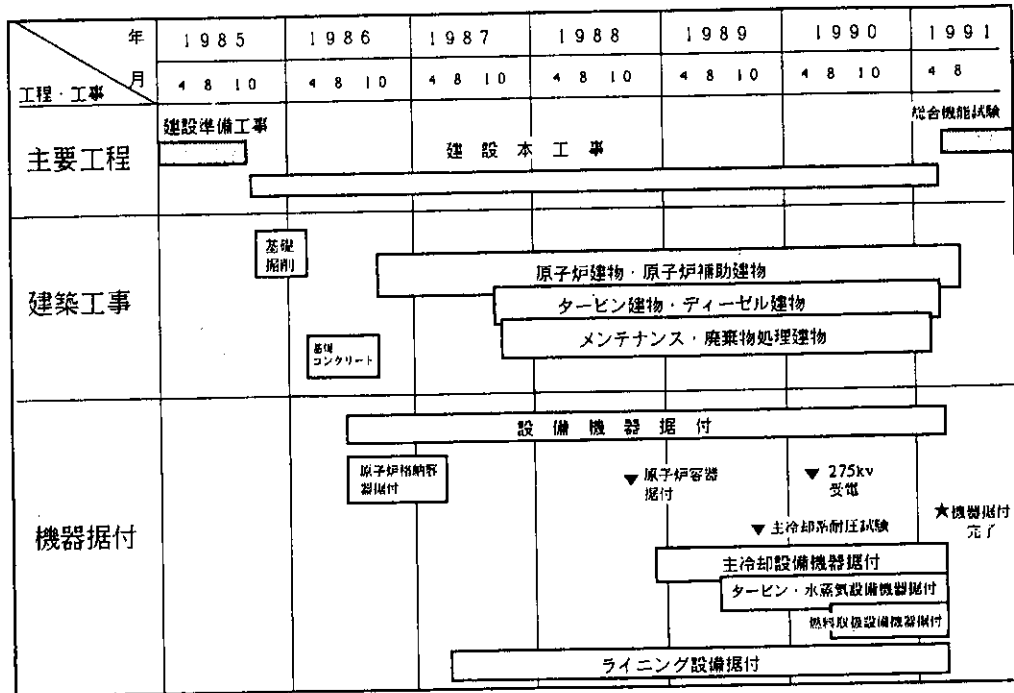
| 年 / 月 / 工程・工事 | 1985 | 1986 | 1987 | 1988 | 1989 | 1990 | 1991 |
|---|---|---|---|---|---|---|---|
| | 4 8 10 | 4 8 10 | 4 8 10 | 4 8 10 | 4 8 10 | 4 8 10 | 4 8 |

主要工程

建設準備工事

建設本工事

総合機能試験

建築工事

基礎掘削

基礎コンクリート

原子炉建物・原子炉補助建物

タービン建物・ディーゼル建物

メンテナンス・廃棄物処理建物

機器据付

設備機器据付

原子炉格納容器据付

▼原子炉容器据付

▼275kv受電

▼主冷却系耐圧試験

★機器据付完了

主冷却設備機器据付

タービン・水蒸気設備機器据付

燃料取扱設備機器据付

ライニング設備据付